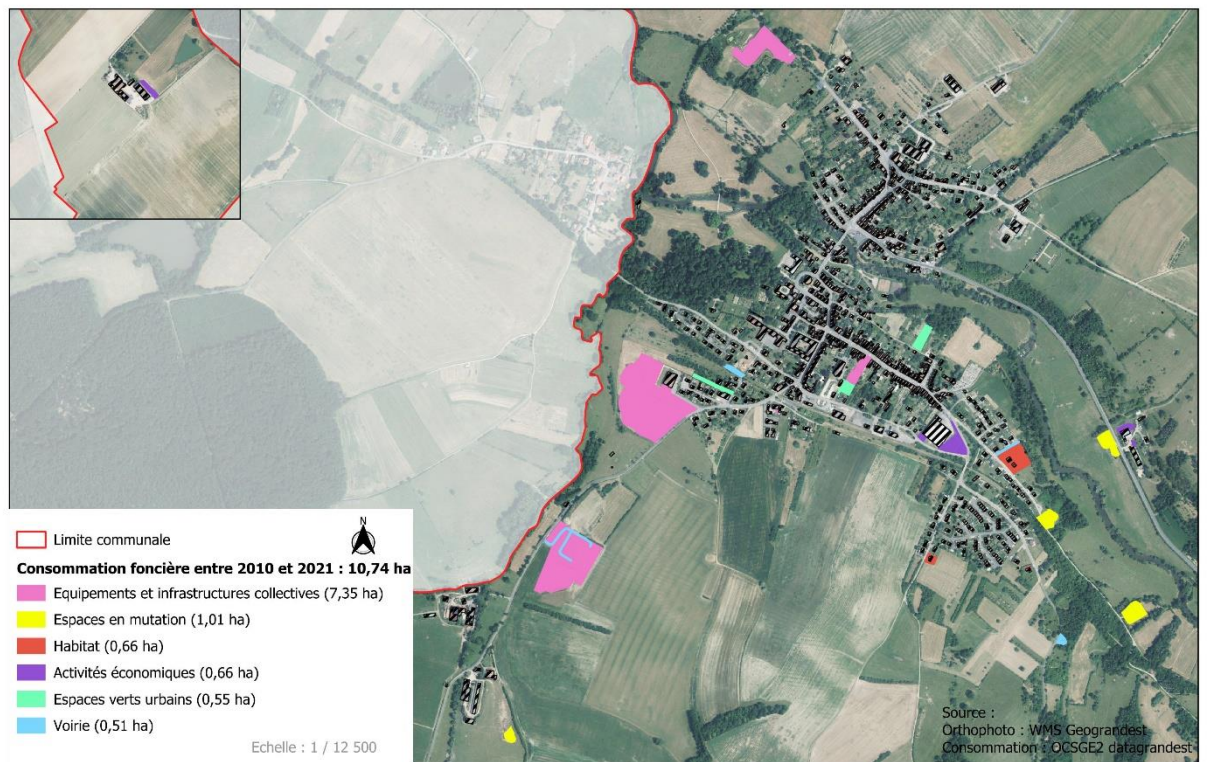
Limite communale

N

Consommation foncière entre 2010 et 2021 : 10,74 ha

Equipements et infrastructures collectives (7,35 ha)

Espaces en mutation (1,01 ha)

Habitat (0,66 ha)

Activités économiques (0,66 ha)

Espaces verts urbains (0,55 ha)

Voirie (0,51 ha)

Echelle : 1 / 12 500

Source :
Orthophoto : WMS Geograndest
Consommation : OCSGE2 datagrandest